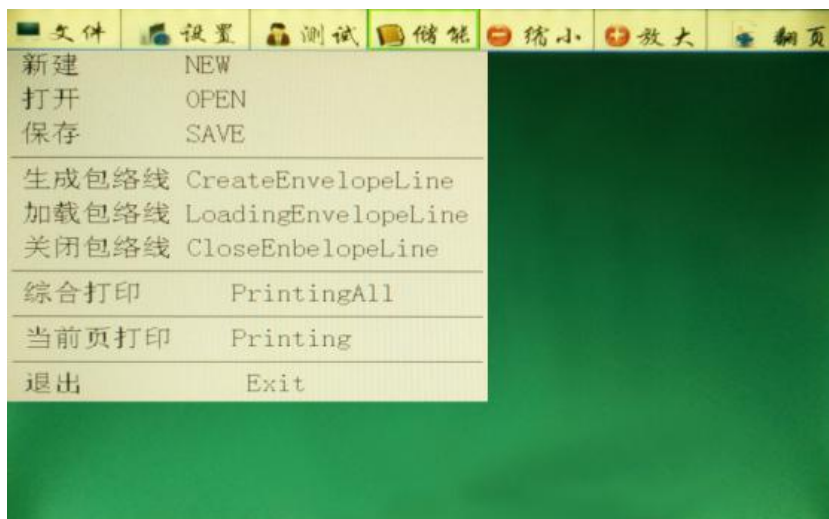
文件 设置 测试 储能 缩小 放大 翻页

新建 NEW
打开 OPEN
保存 SAVE

生成包络线 CreateEnvelopeLine
加载包络线 LoadingEnvelopeLine
关闭包络线 CloseEnbelopeLine

综合打印 PrintingAll

当前页打印 Printing

退出 Exit